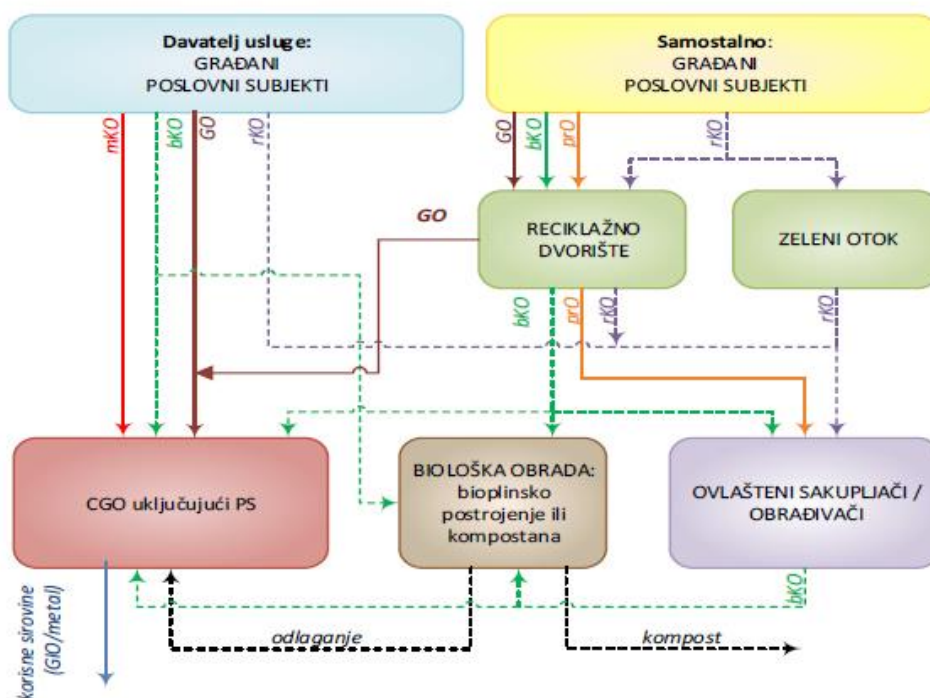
Davatelj usluge:
GRAĐANI
POSLOVNI SUBJEKTI

Samostalno:
GRAĐANI
POSLOVNI SUBJEKTI

mKO
bKO
GO
rKO

GO
bKO
prO
rKO

GO

RECIKLAŽNO DVORIŠTE

ZELENI OTOK

bKO
prO
rKO
rKO

CGO uključujući PS

BIOLOŠKA OBRADA: bioplinsko postrojenje ili kompostana

OVLAŠTENI SAKUPLJAČI / OBRAĐIVAČI

bKO

korisne sirovine (GIO/metal)

odlaganje

kompost